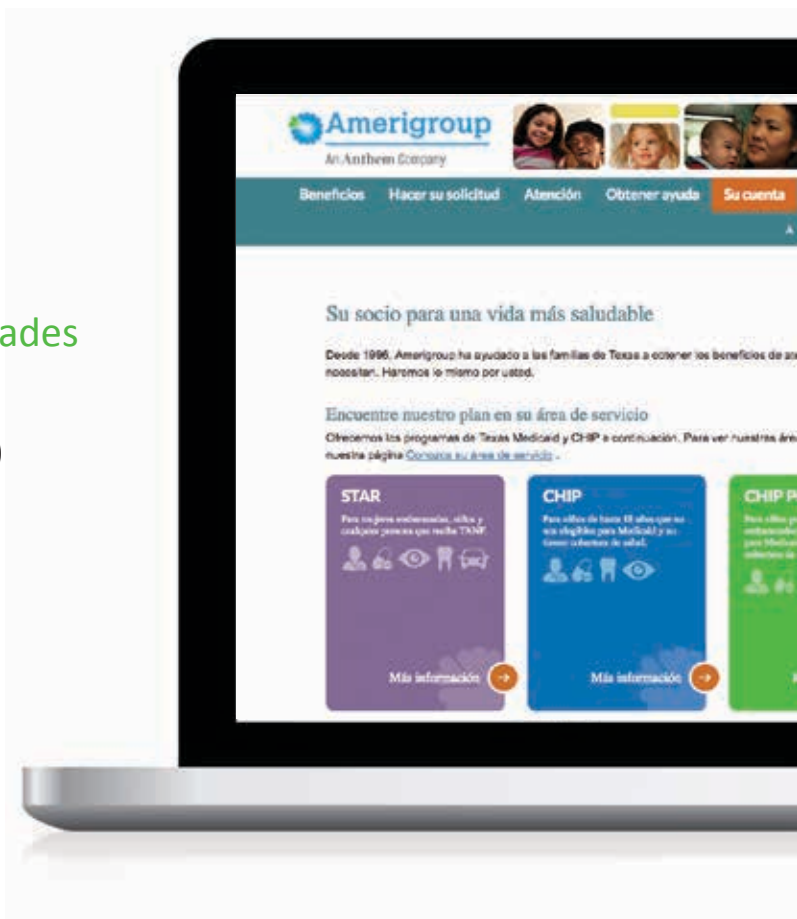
ades

Amerigroup
An Anthem Company

Beneficios Hacer su solicitud Atención Obtener ayuda Su cuenta

Su socio para una vida más saludable

Desde 1996, Amerigroup ha ayudado a las familias de Texas a obtener los beneficios de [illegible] necesitan. Haremos lo mismo por usted.

Encuentre nuestro plan en su área de servicio

Ofrecemos los programas de Texas Medicaid y CHIP a continuación. Para ver nuestras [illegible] nuestra página Conozca su área de servicio.

STAR
Para mujeres embarazadas, niños y cualquier persona que reciba TANF.
Más información

CHIP
Para niños de hasta 18 años que no son elegibles para Medicaid y no tienen cobertura de salud.
Más información

CHIP P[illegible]